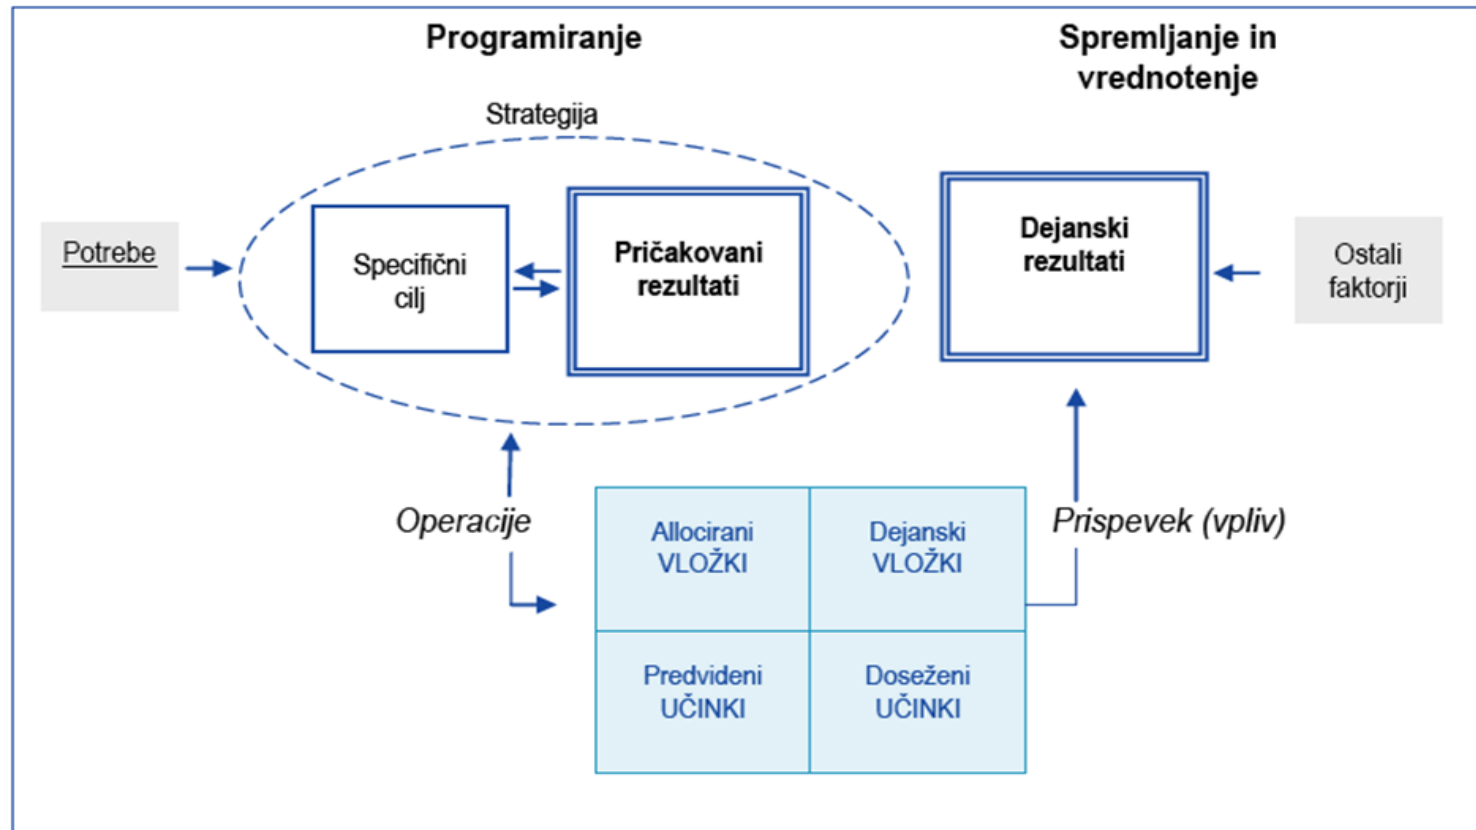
Programiranje

Spremljanje in vrednotenje

Strategija

Potrebe

Specifični cilj

Pričakovani rezultati

Dejanski rezultati

Ostali faktorji

Operacije

Prispevek (vpliv)

| Allocirani VLOŽKI | Dejanski VLOŽKI |
|---|---|
| Predvideni UČINKI | Doseženi UČINKI |